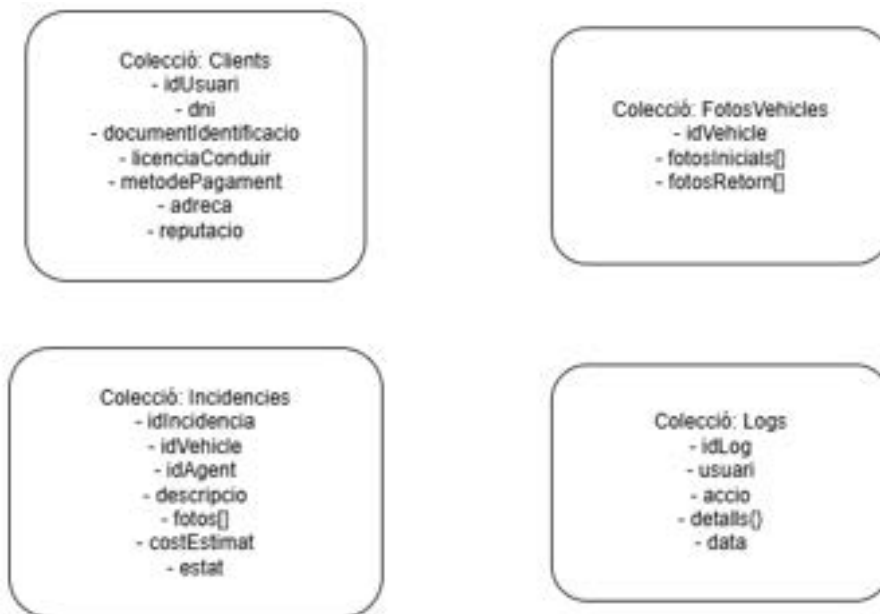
Col·lecció: Clients
- idUsuari
- dni
- documentIdentificacio
- licenciaConduir
- metodePagament
- adreca
- reputacio

Col·lecció: FotosVehicles
- idVehicle
- fotosInicials[]
- fotosRetorn[]

Col·lecció: Incidencies
- idIncidencia
- idVehicle
- idAgent
- descripcio
- fotos[]
- costEstimat
- estat

Col·lecció: Logs
- idLog
- usuari
- accio
- detalls()
- data